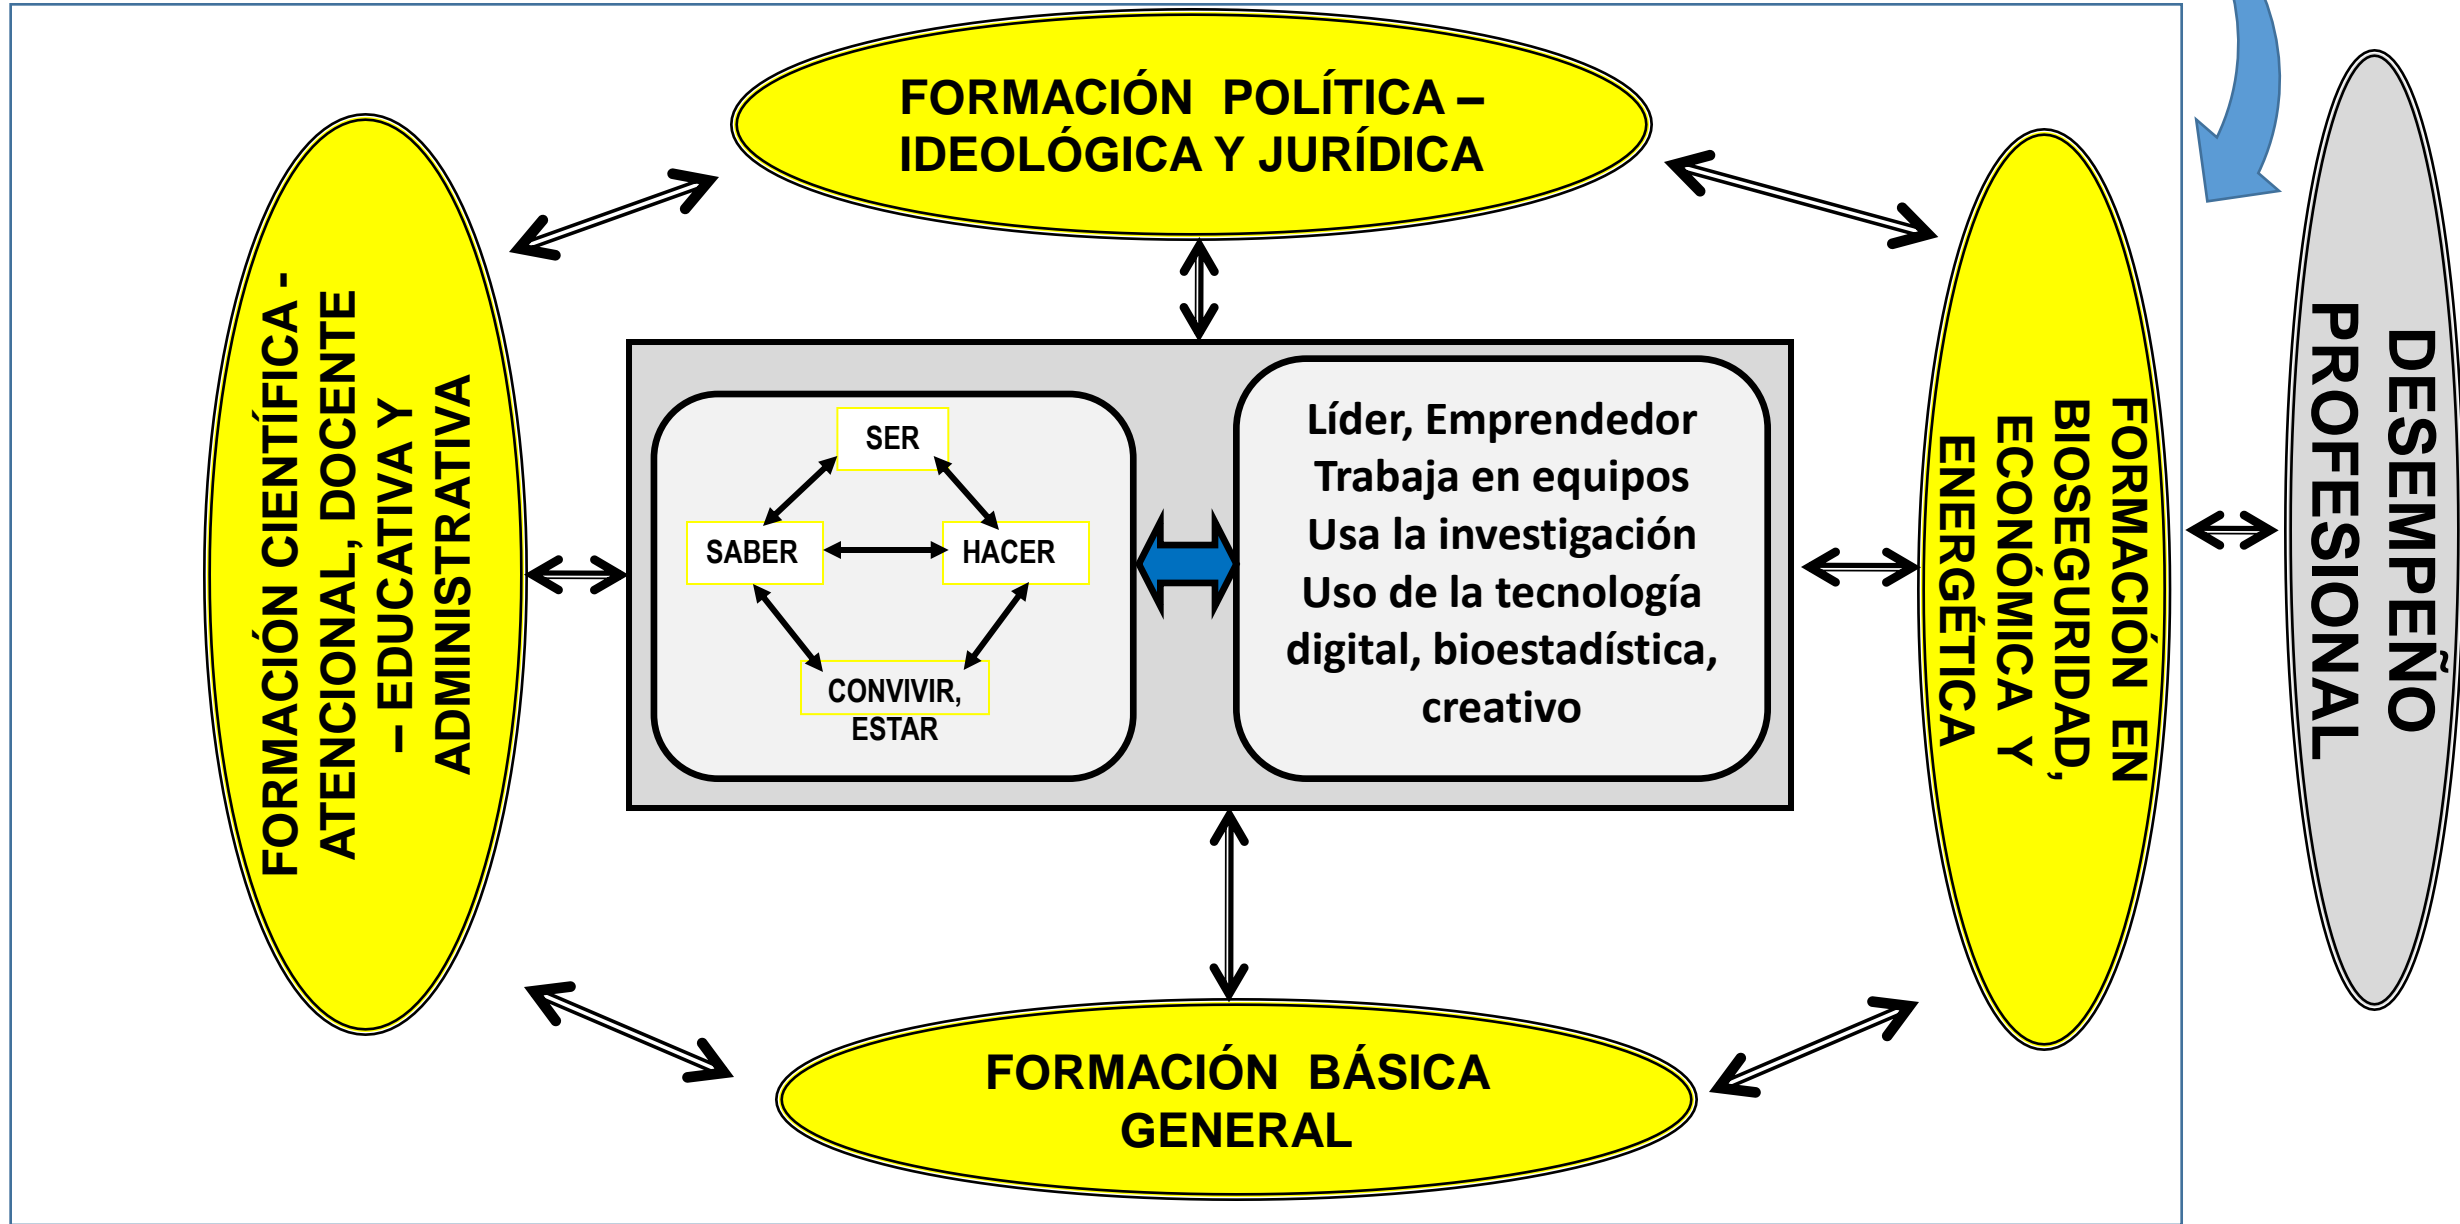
FORMACIÓN POLÍTICA – IDEOLÓGICA Y JURÍDICA

FORMACIÓN CIENTÍFICA - ATENCIONAL, DOCENTE – EDUCATIVA Y ADMINISTRATIVA

SER

SABER

HACER

CONVIVIR, ESTAR

Líder, Emprendedor
Trabaja en equipos
Usa la investigación
Uso de la tecnología digital, bioestadística, creativo

FORMACIÓN EN BIOSEGURIDAD, ECONÓMICA Y ENERGÉTICA

DESEMPEÑO PROFESIONAL

FORMACIÓN BÁSICA GENERAL